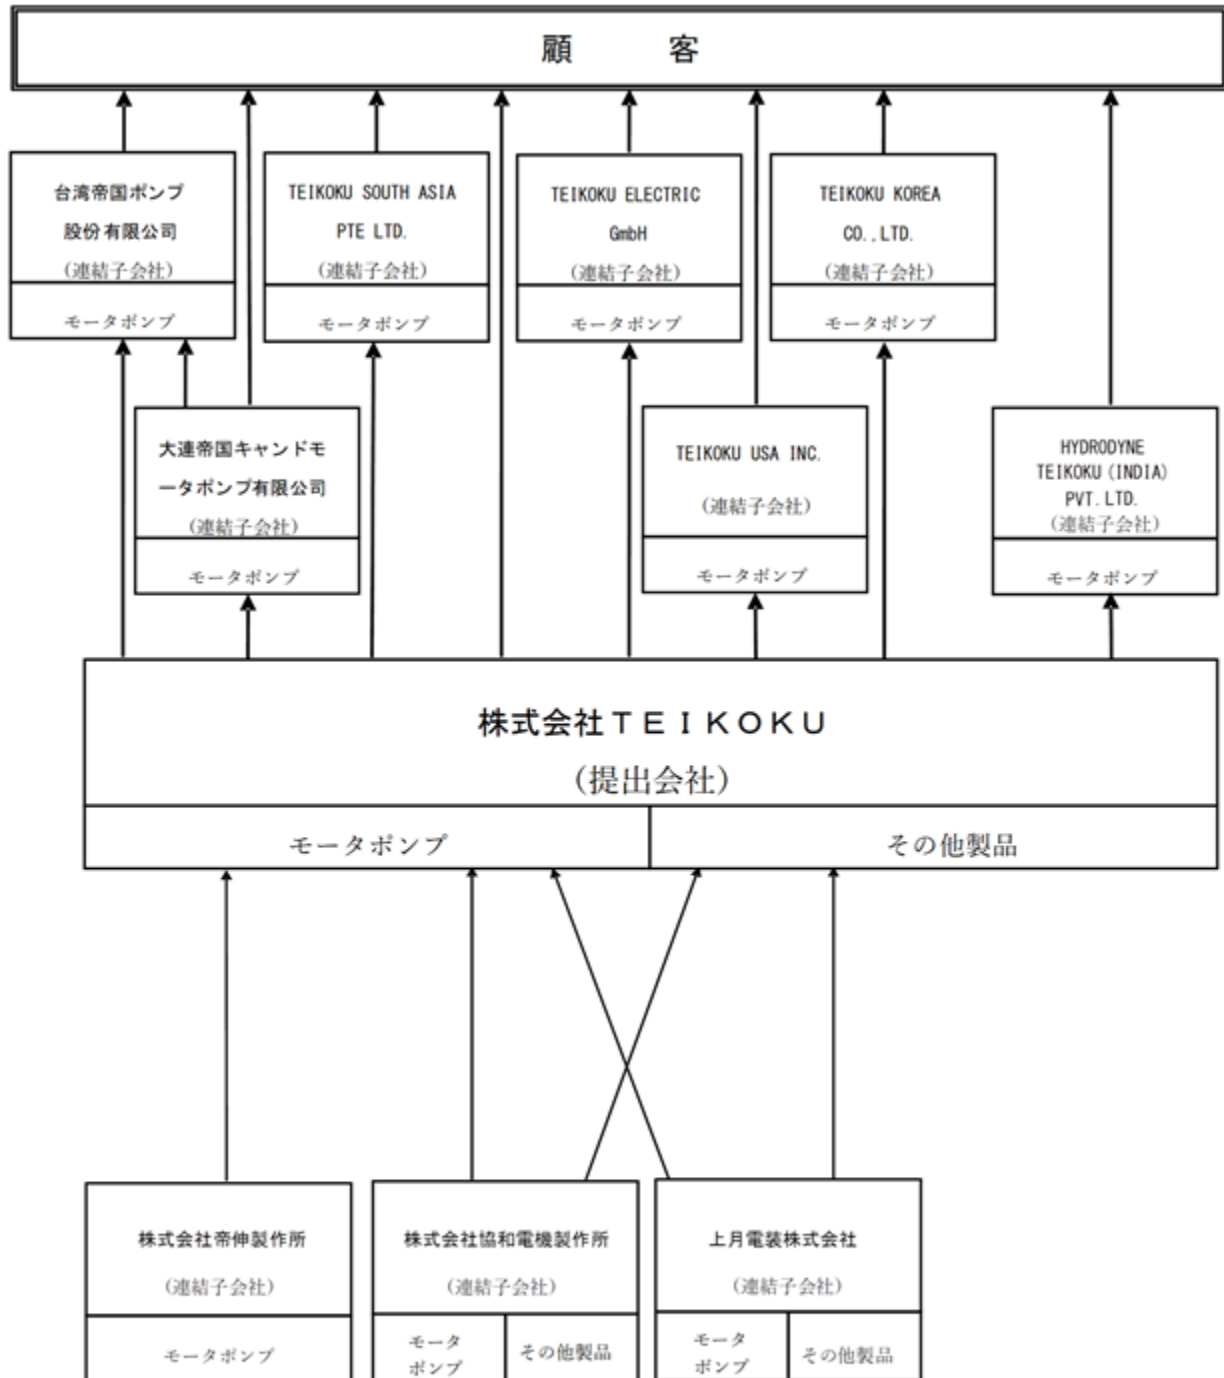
顧　　客

台湾帝国ポンプ股份有限公司
(連結子会社)
モータポンプ

TEIKOKU SOUTH ASIA PTE LTD.
(連結子会社)
モータポンプ

TEIKOKU ELECTRIC GmbH
(連結子会社)
モータポンプ

TEIKOKU KOREA CO.,LTD.
(連結子会社)
モータポンプ

大連帝国キャンドモータポンプ有限公司
(連結子会社)
モータポンプ

TEIKOKU USA INC.
(連結子会社)
モータポンプ

HYDRODYNE TEIKOKU (INDIA) PVT. LTD.
(連結子会社)
モータポンプ

株式会社TEIKOKU
(提出会社)
モータポンプ
その他製品

株式会社帝伸製作所
(連結子会社)
モータポンプ

株式会社協和電機製作所
(連結子会社)
モータポンプ
その他製品

上月電装株式会社
(連結子会社)
モータポンプ
その他製品